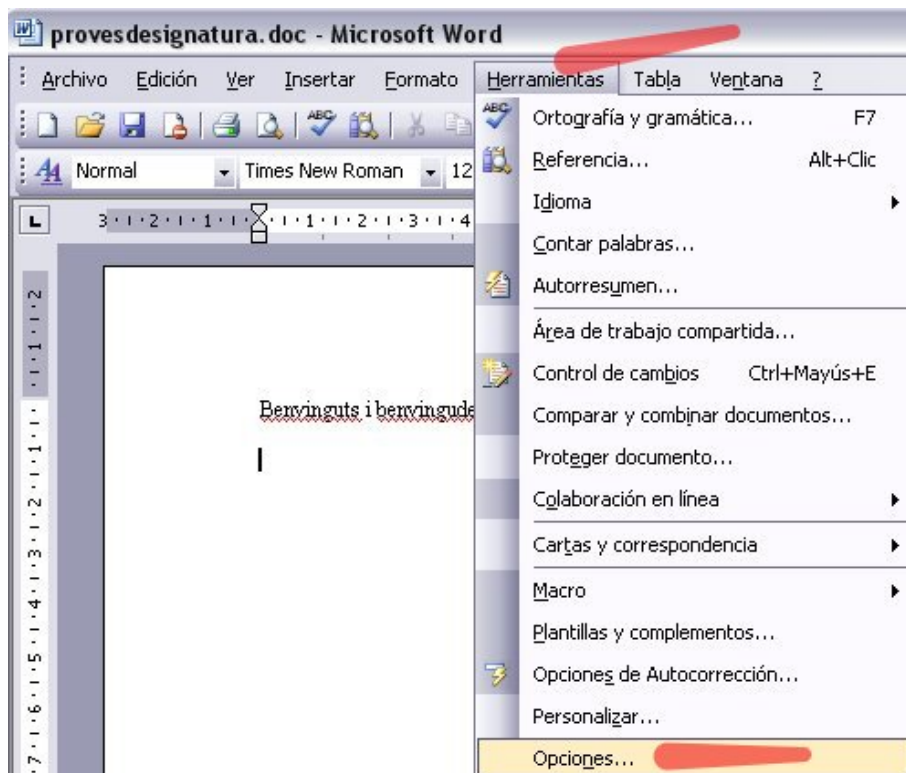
provesdesignatura.doc - Microsoft Word

Archivo Edición Ver Insertar Formato Herramientas Tabla Ventana ?

Normal Times New Roman 12

Benvinguts i benvingude

Ortografía y gramática... F7
Referencia... Alt+Clic
Idioma
Contar palabras...
Autorresumen...
Área de trabajo compartida...
Control de cambios Ctrl+Mayús+E
Comparar y combinar documentos...
Proteger documento...
Colaboración en línea
Cartas y correspondencia
Macro
Plantillas y complementos...
Opciones de Autocorrección...
Personalizar...
Opciones...